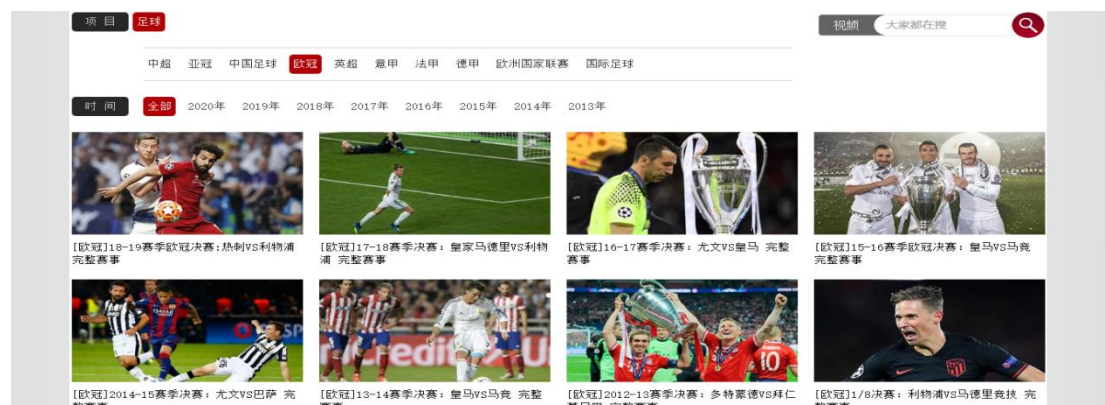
项 目 足球

视频 大家都在搜

中超 亚冠 中国足球 欧冠 英超 意甲 法甲 德甲 欧洲国家联赛 国际足球

时 间 全部 2020年 2019年 2018年 2017年 2016年 2015年 2014年 2013年

[欧冠]18-19赛季欧冠决赛:热刺VS利物浦 完整赛事

[欧冠]17-18赛季决赛:皇家马德里VS利物浦 完整赛事

[欧冠]16-17赛季决赛:尤文VS皇马 完整赛事

[欧冠]15-16赛季欧冠决赛:皇马VS马竞 完整赛事

[欧冠]2014-15赛季决赛:尤文VS巴萨 完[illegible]

[欧冠]13-14赛季决赛:皇马VS马竞 完整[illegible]

[欧冠]2012-13赛季决赛:多特蒙德VS拜仁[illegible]

[欧冠]1/8决赛:利物浦VS马德里竞技 完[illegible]